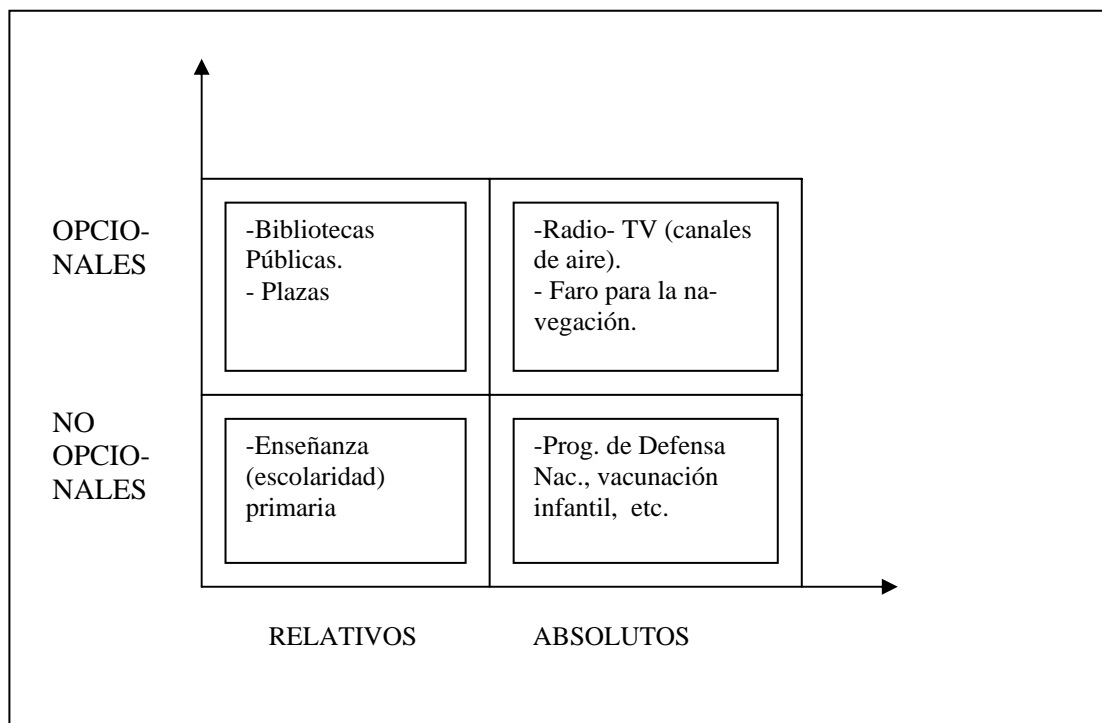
OPCIONALES

-Bibliotecas Públicas.
- Plazas

-Radio- TV (canales de aire).
- Faro para la navegación.

NO OPCIONALES

-Enseñanza (escolaridad) primaria

-Prog. de Defensa Nac., vacunación infantil, etc.

RELATIVOS

ABSOLUTOS